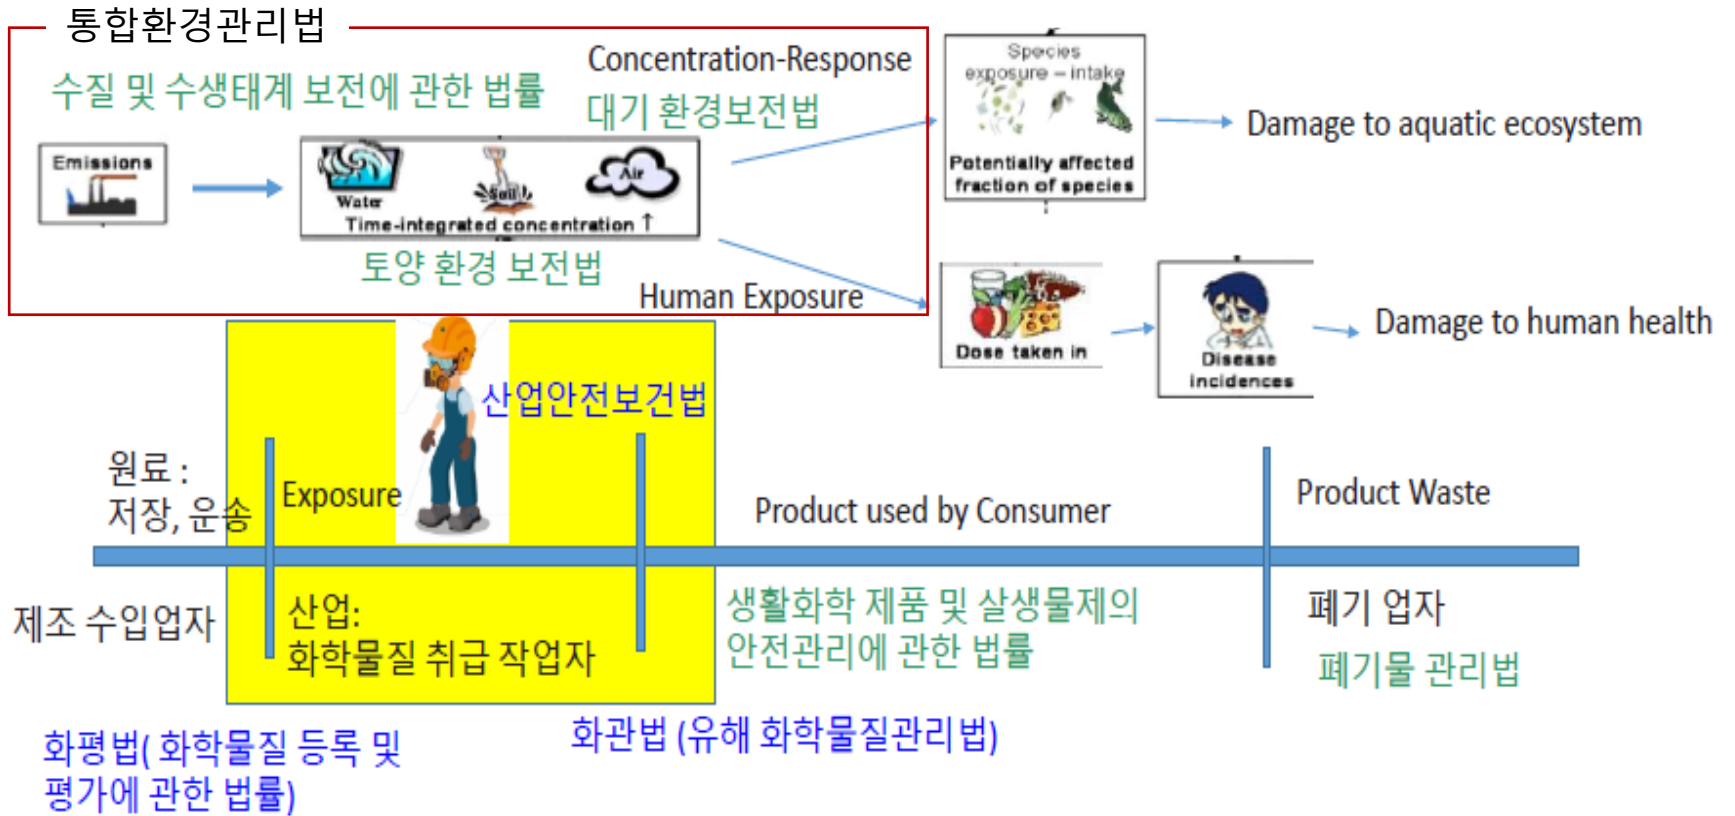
통합환경관리법

수질 및 수생태계 보전에 관한 법률

Concentration-Response

대기 환경보전법

Emissions

Water

Soil

Air

Time-integrated concentration ↑

토양 환경 보전법

Human Exposure

Species exposure – intake

Potentially affected fraction of species

Damage to aquatic ecosystem

Dose taken in

Disease incidences

Damage to human health

산업안전보건법

원료 : 저장, 운송

Exposure

Product used by Consumer

Product Waste

제조 수입업자

산업: 화학물질 취급 작업자

생활화학 제품 및 살생물제의 안전관리에 관한 법률

폐기 업자

폐기물 관리법

화평법( 화학물질 등록 및 평가에 관한 법률)

화관법 (유해 화학물질관리법)